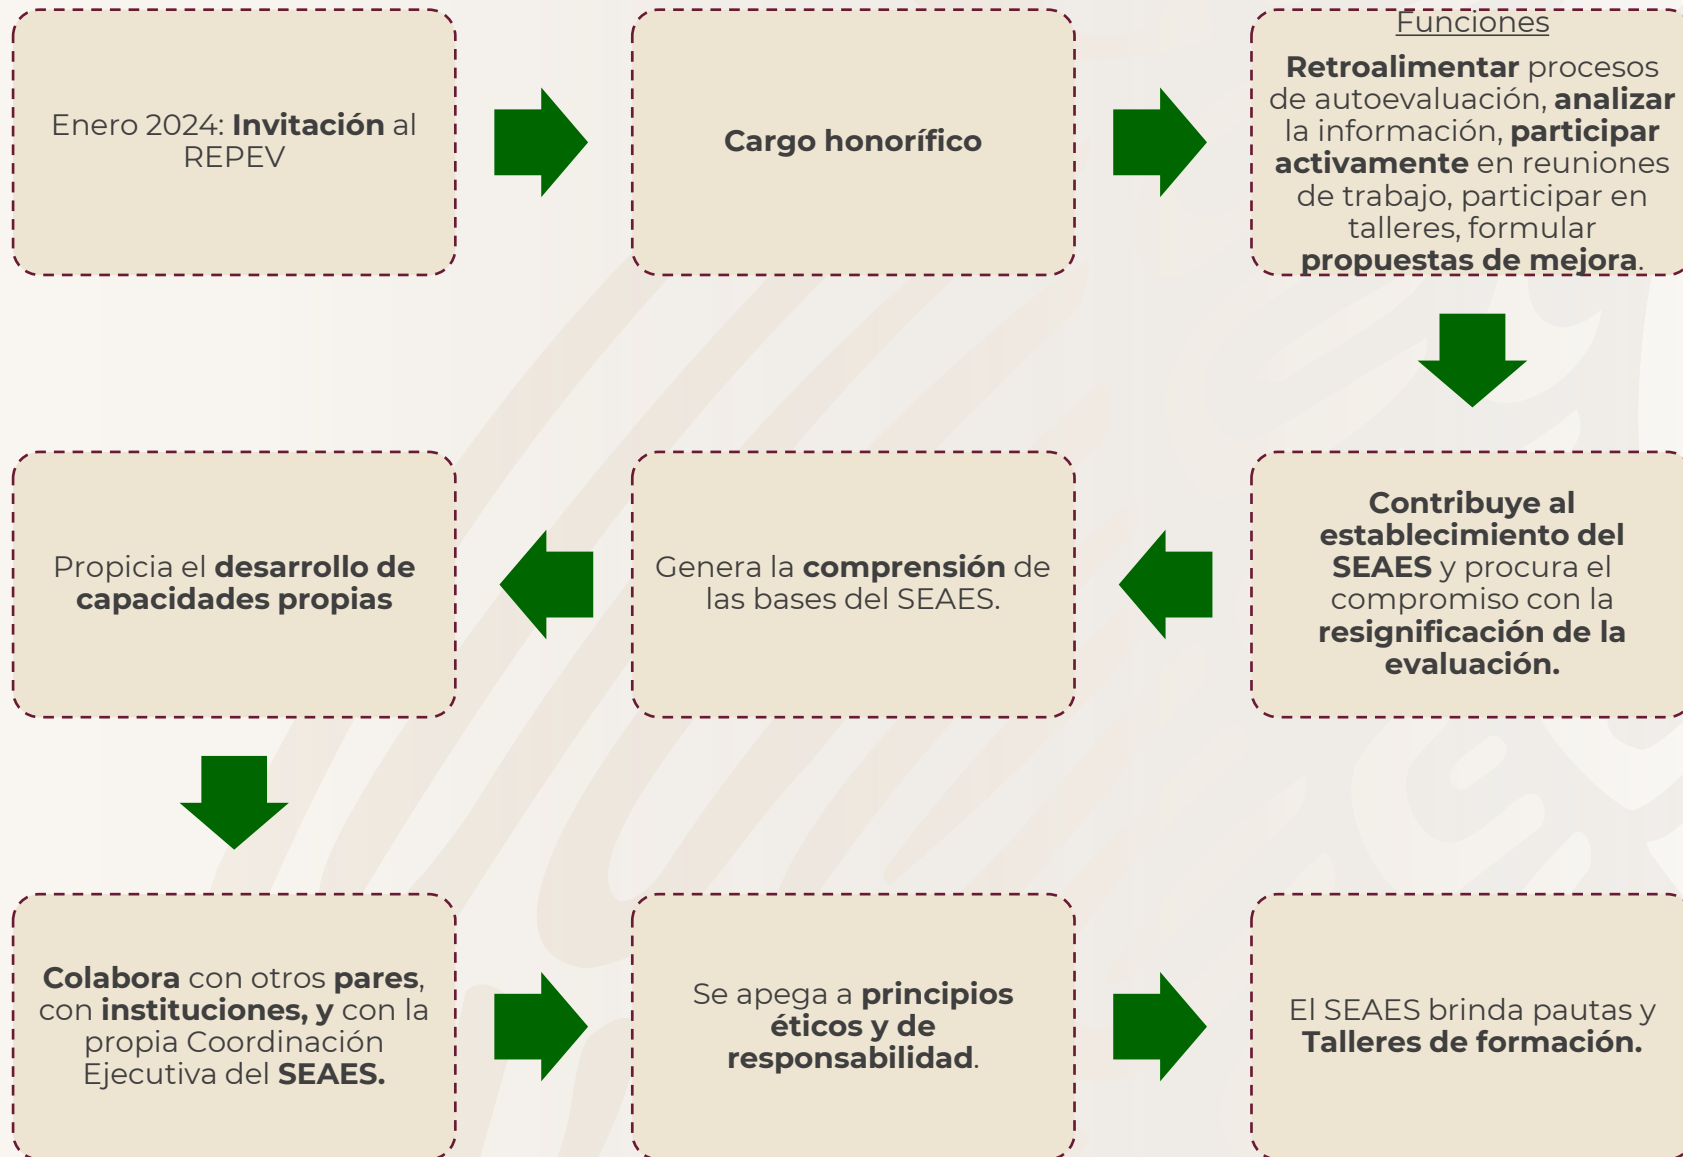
Enero 2024: **Invitación** al REPEV

**Cargo honorífico**

Funciones

**Retroalimentar** procesos de autoevaluación, **analizar** la información, **participar activamente** en reuniones de trabajo, participar en talleres, formular **propuestas de mejora**.

**Contribuye al establecimiento del SEAES** y procura el compromiso con la **resignificación de la evaluación.**

Genera la **comprensión** de las bases del SEAES.

Propicia el **desarrollo de capacidades propias**

**Colabora** con otros **pares**, con **instituciones, y** con la propia Coordinación Ejecutiva del **SEAES.**

Se apega a **principios éticos y de responsabilidad**.

El SEAES brinda pautas y **Talleres de formación.**